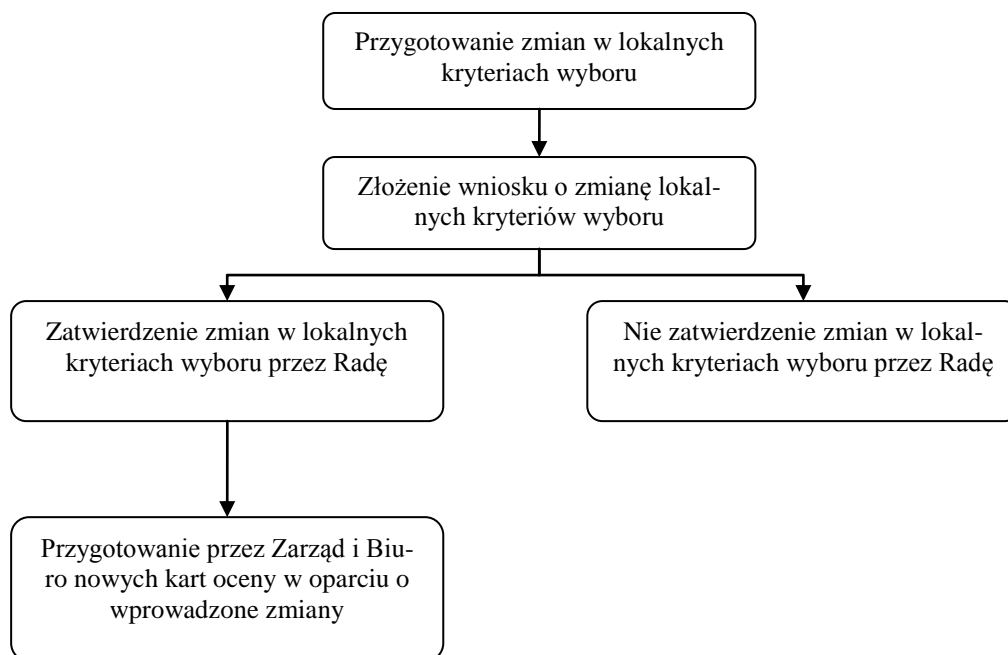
Przygotowanie zmian w lokalnych kryteriach wyboru

Złożenie wniosku o zmianę lokalnych kryteriów wyboru

Zatwierdzenie zmian w lokalnych kryteriach wyboru przez Radę

Nie zatwierdzenie zmian w lokalnych kryteriach wyboru przez Radę

Przygotowanie przez Zarząd i Biuro nowych kart oceny w oparciu o wprowadzone zmiany